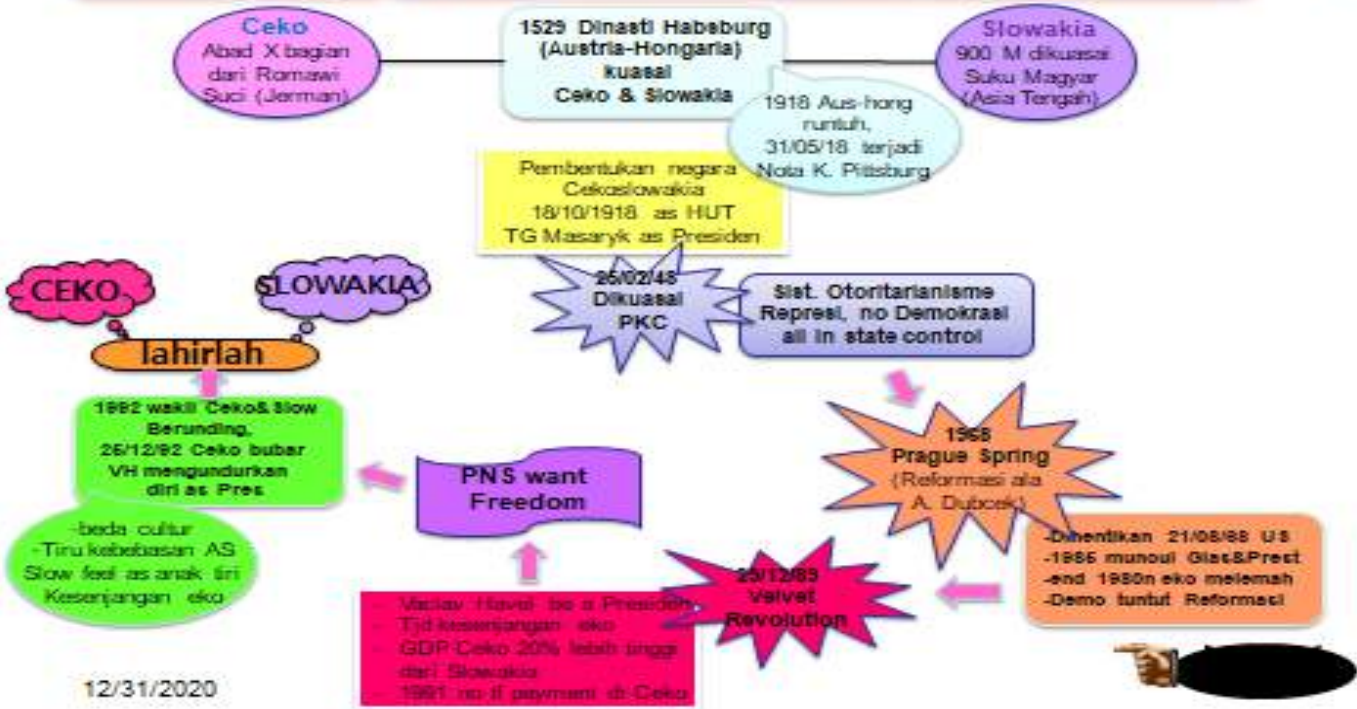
Ceko
Abad X bagian dari Romawi Suci (Jerman)

1529 Dinasti Habsburg (Austria-Hongaria) kuasai Ceko & Slowakia

Slowakia
900 M dikuasai Suku Magyar (Asia Tengah)

1918 Aus-hong runtuh, 31/05/18 terjadi Nota K. Pittsburg

Pembentukan negara Cekoslowakia 18/10/1918 as HUT TG Masaryk as Presiden

25/02/48 Dikuasai PKC

Sist. Otoritarianisme Represi, no Demokrasi all in state control

CEKO

SLOWAKIA

lahirlah

1992 wakil Ceko& Slow Berunding, 26/12/92 Ceko bubar VH mengundurkan diri as Pres

1968 Prague Spring (Reformasi ala A. Dubcek)

PNS want Freedom

-beda cultur
-Tiru kebebasan AS
Slow feel as anak tiri
Kesenjangan eko

-Dihentikan 21/08/68 US
-1986 muncul Glas&Prest
-end 1980n eko melemah
-Demo tuntut Reformasi

29/12/89 Velvet Revolution

- Vaclav Havel be a Presiden
- Tjd kesenjangan eko
- GDP Ceko 20% lebih tinggi dari Slowakia
- 1991 no ll payment di Ceko

12/31/2020